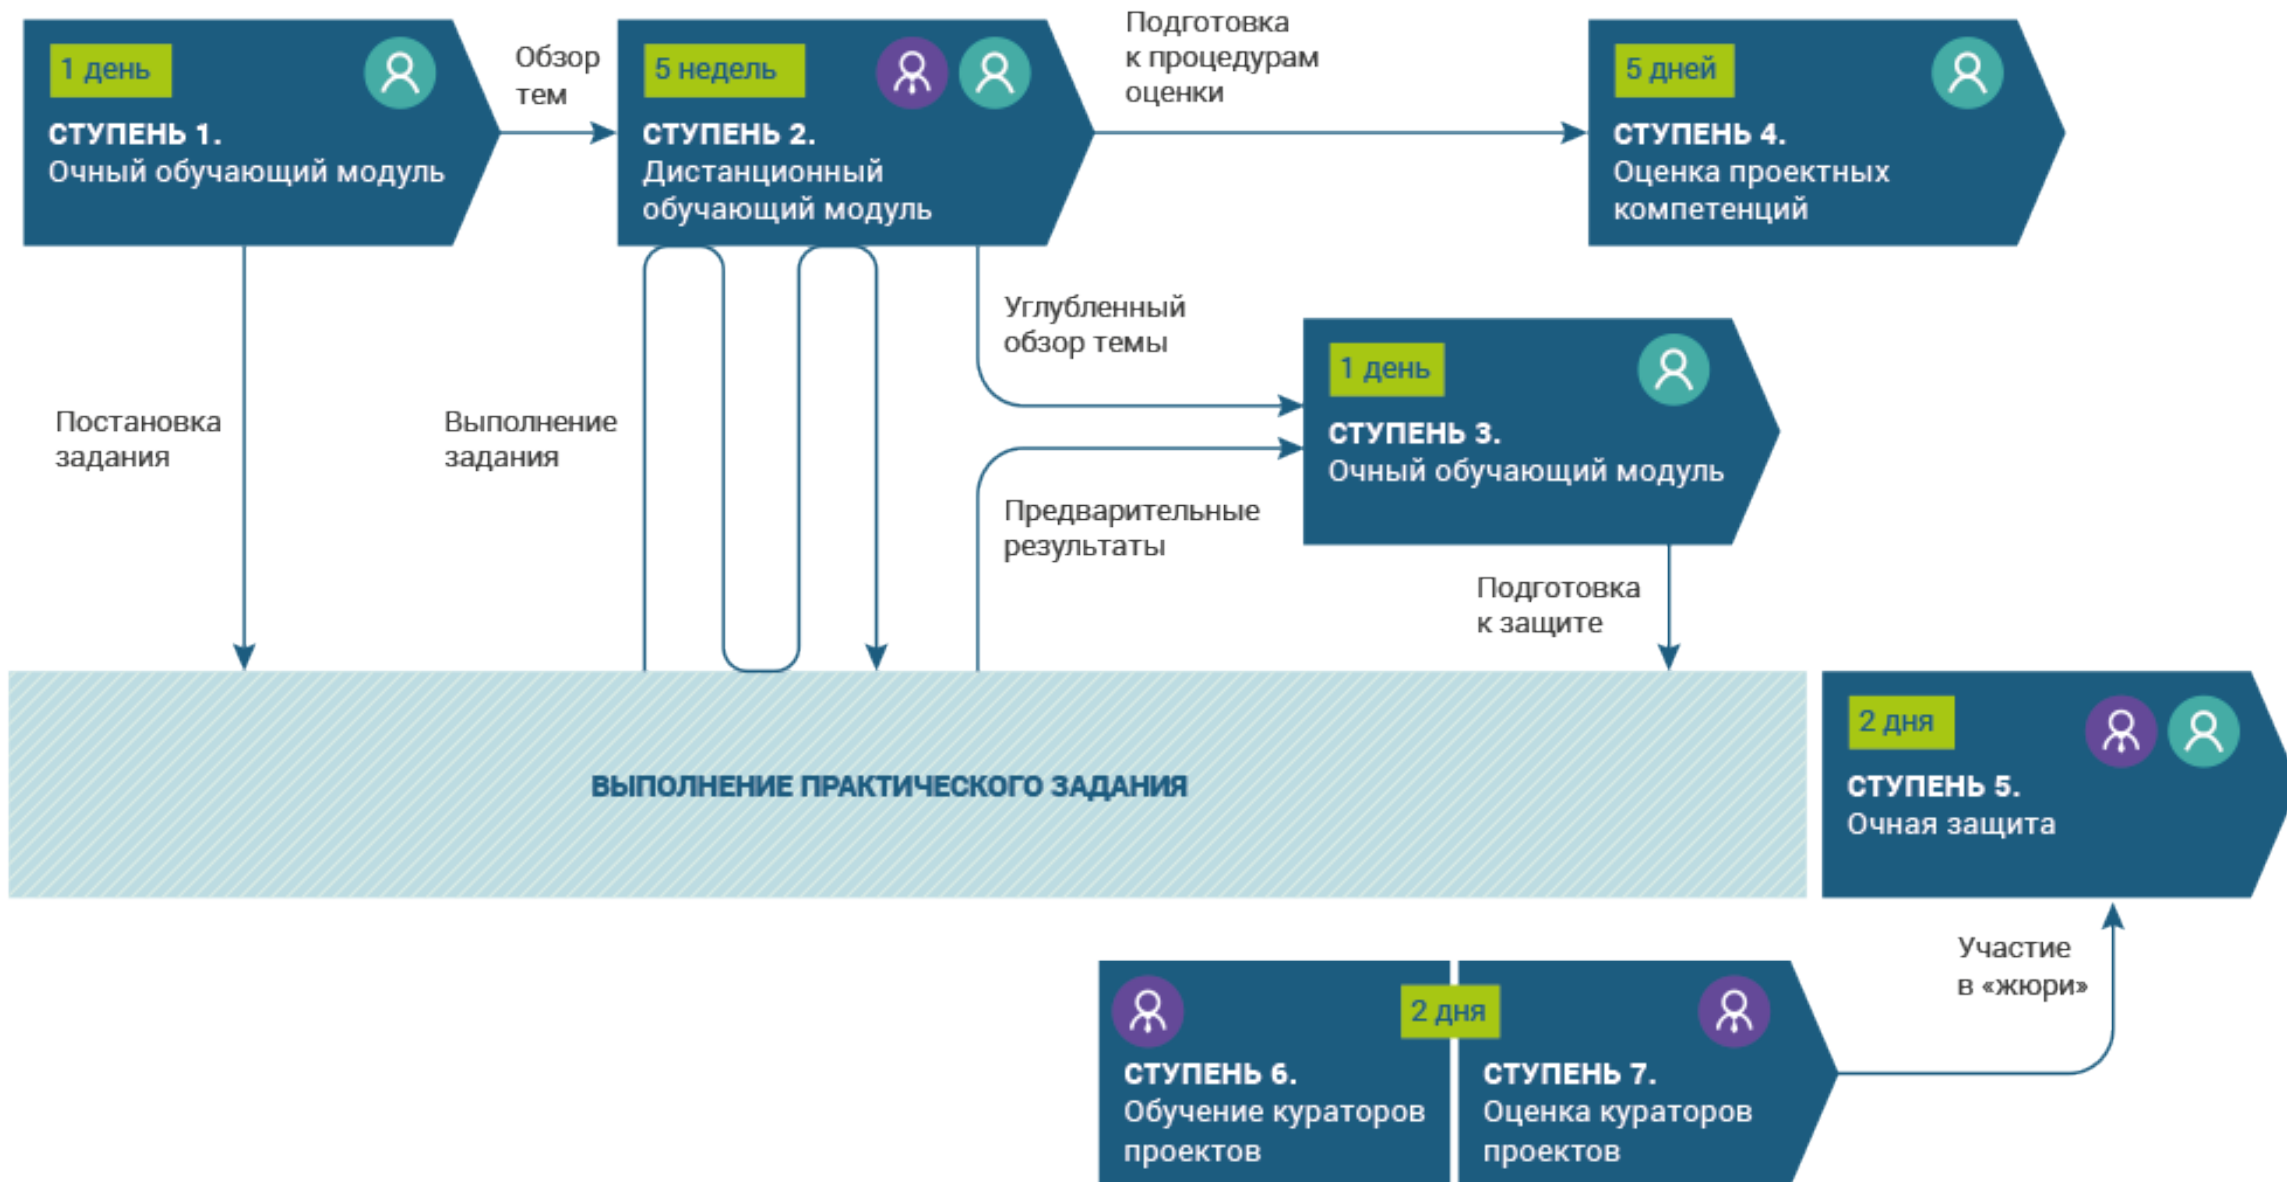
1 день

СТУПЕНЬ 1.
Очный обучающий модуль

Обзор тем

5 недель

СТУПЕНЬ 2.
Дистанционный обучающий модуль

Подготовка к процедурам оценки

5 дней

СТУПЕНЬ 4.
Оценка проектных компетенций

Углубленный обзор темы

1 день

СТУПЕНЬ 3.
Очный обучающий модуль

Постановка задания

Выполнение задания

Предварительные результаты

Подготовка к защите

ВЫПОЛНЕНИЕ ПРАКТИЧЕСКОГО ЗАДАНИЯ

2 дня

СТУПЕНЬ 5.
Очная защита

Участие в «жюри»

СТУПЕНЬ 6.
Обучение кураторов проектов

2 дня

СТУПЕНЬ 7.
Оценка кураторов проектов